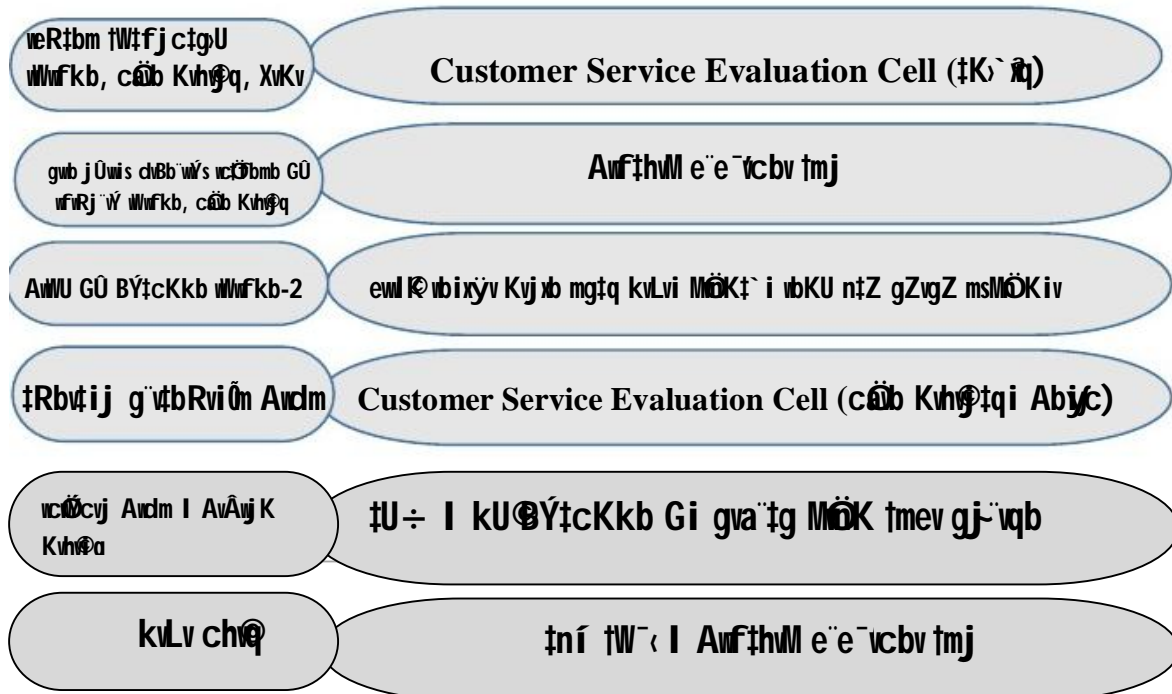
wеR‡bm †W‡fjc‡gU wWwfkb, cÖavb Kvh©vjq, XvKv

Customer Service Evaluation Cell (‡K›`ªxq)

gwb jÛwis cÖwZ‡iva wefvM ‡_‡K wbgœ gvb wbqš¿Y mr‡kva

AwfthvM e¨e¯’vcbv †mj

AwWU GÛ BÝ‡cKkb wWwfkb-2

ewnt¯’ wbixÿv Kvh©µg mg‡q kvLvi MÖvnK‡`i wbKU n‡Z gZvgZ msMÖnKiv

‡Rbv‡ij g¨v‡bRvi/Ûn Awdm

Customer Service Evaluation Cell (cÖavb Kvh©v‡qi Aaxb)

wcÖÝcvj Awdm I AvÂwjK Kvh©vjq

‡U÷ I kU©BÝ‡cKkb Gi gva¨‡g MÖvnK †mev gwb‡Uwis

kvLv chv©q

‡ní †W¯‹ I AwfthvM e¨e¯’vcbv †mj